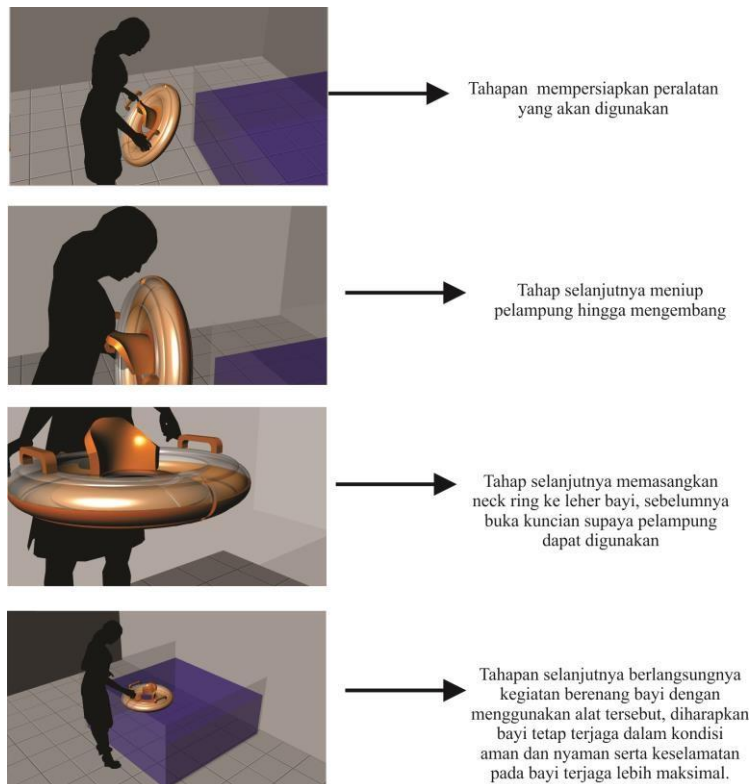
Tahapan mempersiapkan peralatan yang akan digunakan

Tahap selanjutnya meniup pelampung hingga mengembang

Tahap selanjutnya memasangkan neck ring ke leher bayi, sebelumnya buka kuncian supaya pelampung dapat digunakan

Tahapan selanjutnya berlangsungnya kegiatan berenang bayi dengan menggunakan alat tersebut, diharapkan bayi tetap terjaga dalam kondisi aman dan nyaman serta keselamatan pada bayi terjaga lebih maksimal.